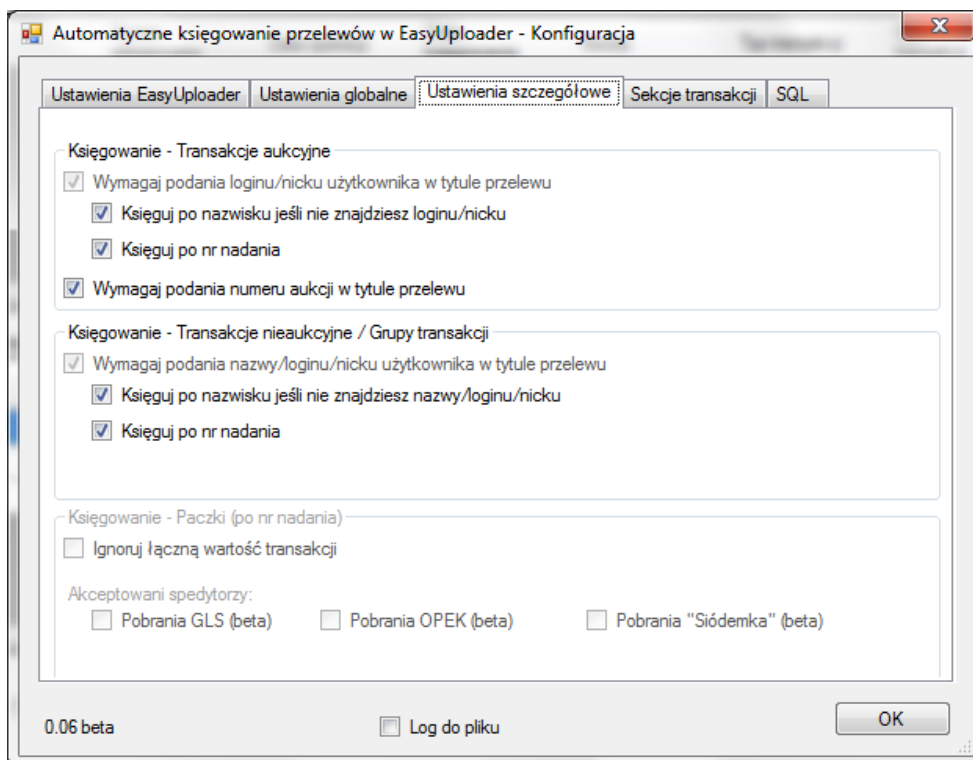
Automatyczne księgowanie przelewów w EasyUploader - Konfiguracja

Ustawienia EasyUploader | Ustawienia globalne | Ustawienia szczegółowe | Sekcje transakcji | SQL

Księgowanie - Transakcje aukcyjne
Wymagaj podania loginu/nicku użytkownika w tytule przelewu
Księguj po nazwisku jeśli nie znajdziesz loginu/nicku
Księguj po nr nadania
Wymagaj podania numeru aukcji w tytule przelewu

Księgowanie - Transakcje nieaukcyjne / Grupy transakcji
Wymagaj podania nazwy/loginu/nicku użytkownika w tytule przelewu
Księguj po nazwisku jeśli nie znajdziesz nazwy/loginu/nicku
Księguj po nr nadania

Księgowanie - Paczki (po nr nadania)
Ignoruj łączną wartość transakcji
Akceptowani spedytorzy:
Pobrania GLS (beta)
Pobrania OPEK (beta)
Pobrania "Siódemka" (beta)

0.06 beta
Log do pliku
OK